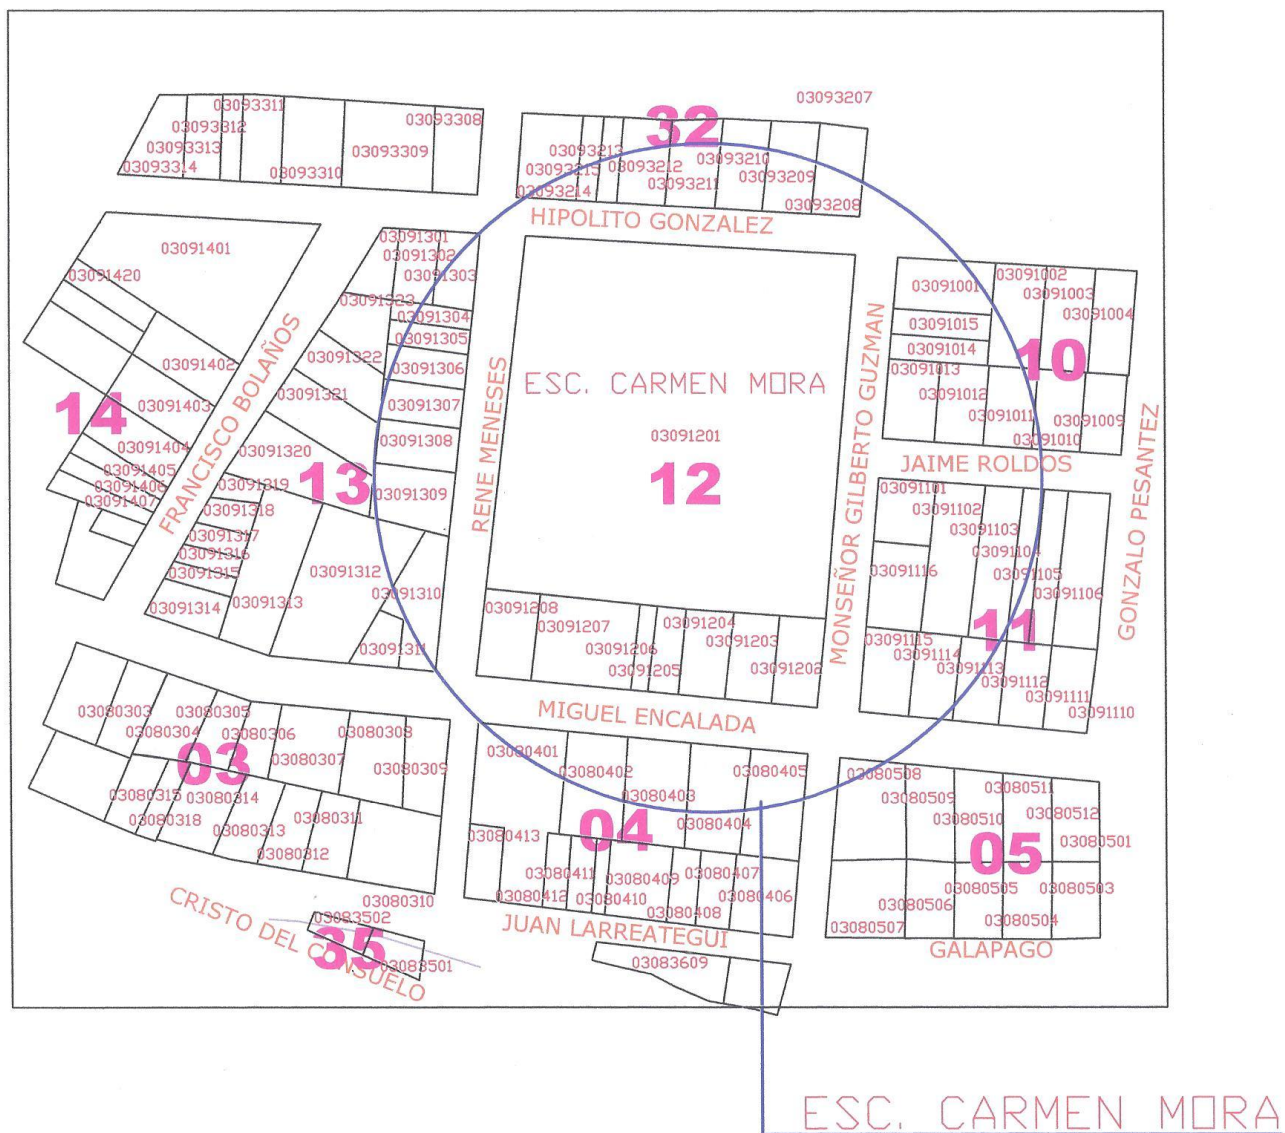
03093311
03093312
03093313
03093314
03093310
03093309
03093308
32
03093207
03093213
03093215
03093212
03093214
03093210
03093211
03093209
03093208
HIPOLITO GONZALEZ

03091401
03091420
03091402
03091403
14
03091404
03091405
03091406
03091407
FRANCISCO BOLAÑOS

03091301
03091302
03091303
03091323
03091304
03091305
03091322
03091306
03091321
03091307
03091308
03091320
03091319
13
03091309
03091318
03091317
03091316
03091315
03091312
03091310
03091314
03091313
03091311

RENE MENESES
ESC. CARMEN MORA
03091201
12
03091208
03091207
03091204
03091206
03091203
03091205
03091202
MONSEÑOR GILBERTO GUZMAN

03091001
03091002
03091003
03091004
03091015
03091014
10
03091013
03091012
03091011
03091009
03091010
JAIME ROLDOS
GONZALO PESANTEZ

03091101
03091102
03091103
03091104
03091116
03091105
03091106
03091115
11
03091114
03091113
03091112
03091111
03091110

MIGUEL ENCALADA

03080303
03080305
03080304
03080306
03080308
03
03080307
03080309
03080315
03080314
03080318
03080313
03080311
03080312
03080310

03080401
03080402
03080405
03080403
03080413
04
03080404
03080411
03080409
03080407
03080412
03080410
03080406
03080408
JUAN LARREATEGUI
03083609

03080508
03080511
03080509
03080512
03080510
03080501
05
03080505
03080503
03080506
03080504
03080507
GALAPAGO

CRISTO DEL CONSUELO
03083502
35
03083501

ESC. CARMEN MORA